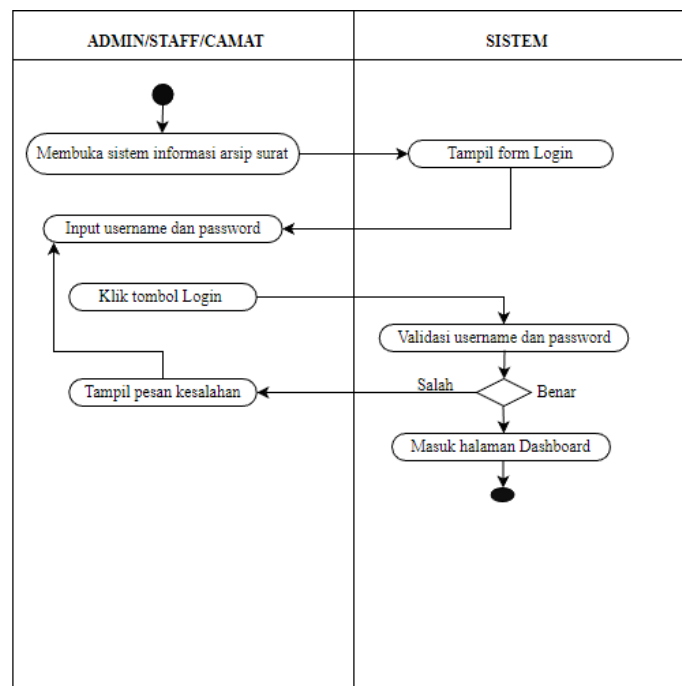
ADMIN/STAFF/CAMAT

SISTEM

Membuka sistem informasi arsip surat

Tampil form Login

Input username dan password

Klik tombol Login

Validasi username dan password

Salah

Benar

Tampil pesan kesalahan

Masuk halaman Dashboard